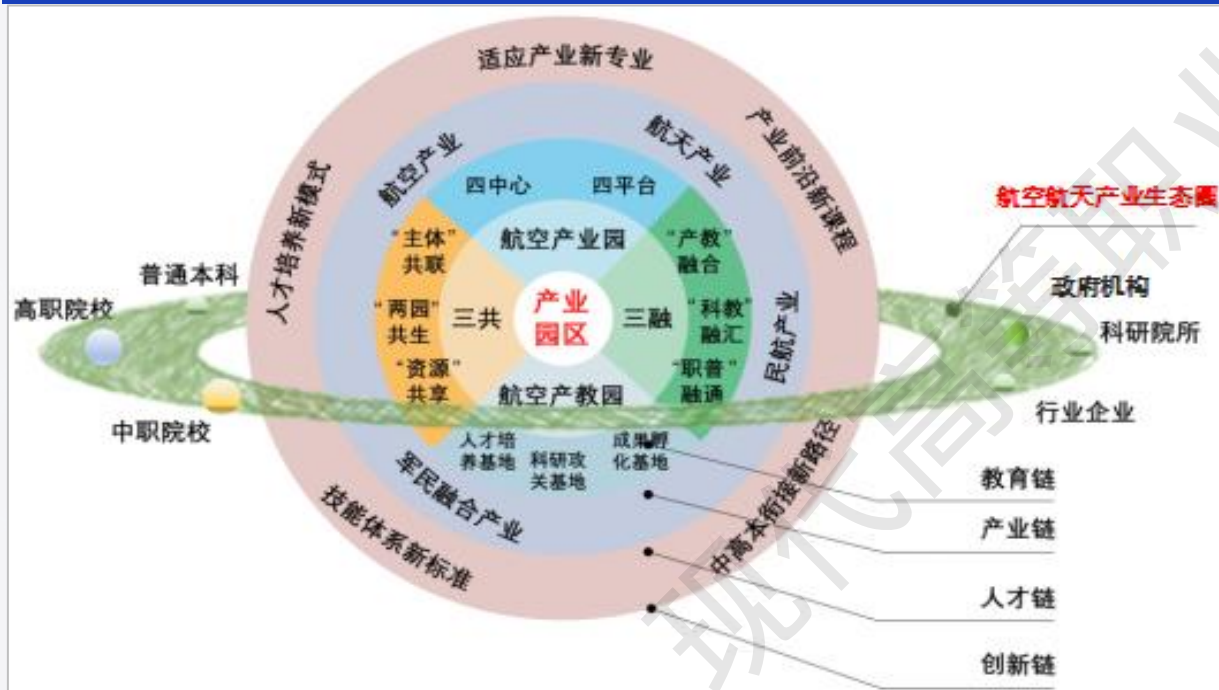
适应产业新专业

产业前沿新课程

中高本衔接新路径

技能体系新标准

人才培养新模式

航空产业

航天产业

民航产业

军民融合产业

四中心

四平台

航空产业园

产业园区

航空产教园

三共

三融

“主体”共联

“两园”共生

“资源”共享

“产教”融合

“科教”融汇

“职普”融通

人才培养基地

科研攻关基地

成果孵化基地

航空航天产业生态圈

普通本科

高职院校

中职院校

政府机构

科研院所

行业企业

教育链

产业链

人才链

创新链

现代高等职业